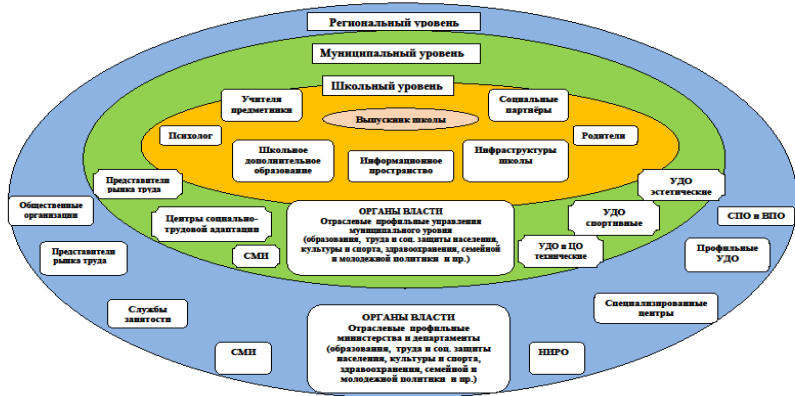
Региональный уровень

Муниципальный уровень

Школьный уровень

Учителя предметники

Социальные партнёры

Выпускник школы

Психолог

Родители

Школьное дополнительное образование

Информационное пространство

Инфраструктуры школы

Представители рынка труда

УДО эстетические

Общественные организации

Центры социально-трудовой адаптации

ОРГАНЫ ВЛАСТИ
Отраслевые профильные управления муниципального уровня (образования, труда и соц. защиты населения, культуры и спорта, здравоохранения, семейной и молодежной политики и пр.)

УДО спортивные

СПО и ВПО

СМИ

УДО и ЦО технические

Представители рынка труда

Профильные УДО

Службы занятости

Специализированные центры

ОРГАНЫ ВЛАСТИ
Отраслевые профильные министерства и департаменты (образования, труда и соц. защиты населения, культуры и спорта, здравоохранения, семейной и молодежной политики и пр.)

СМИ

НИРО